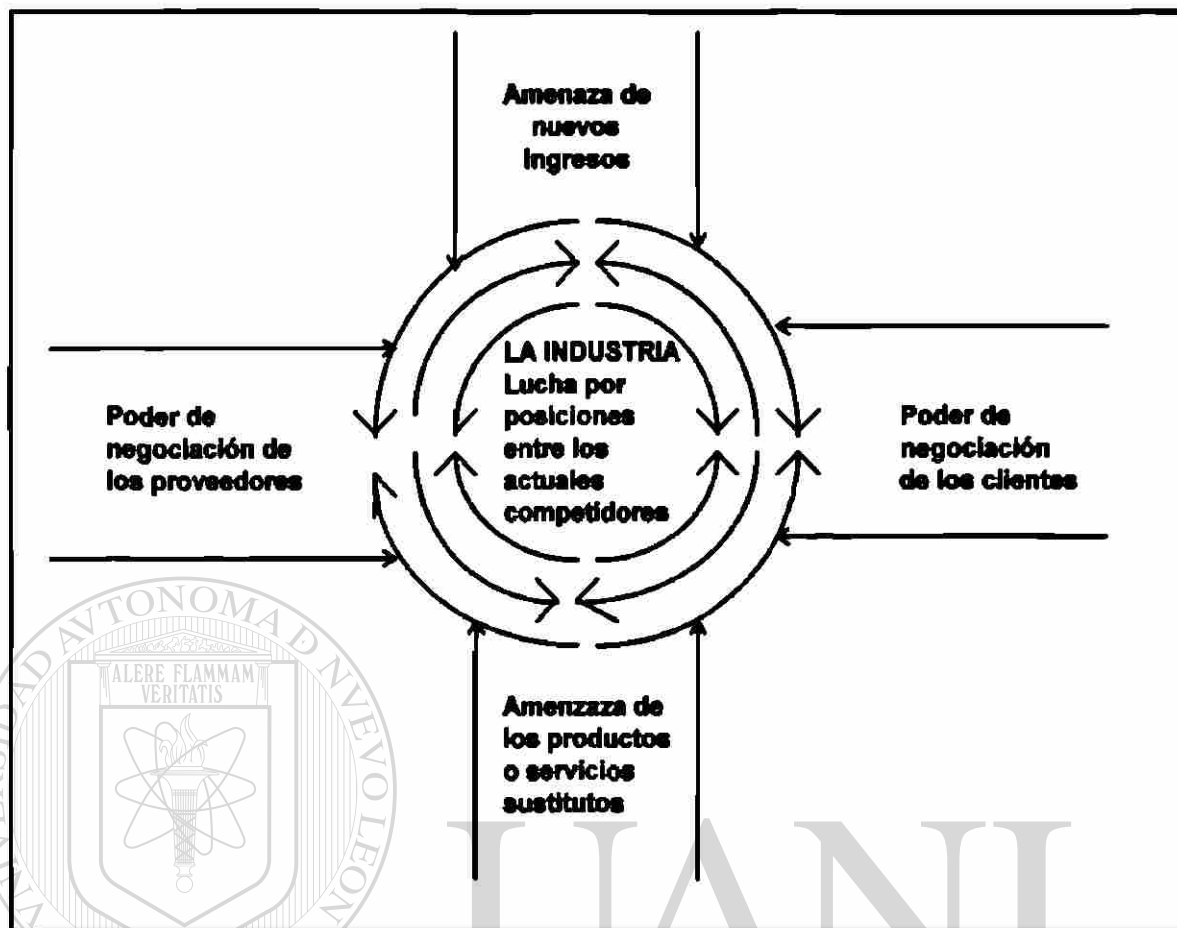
Amenaza de nuevos ingresos

LA INDUSTRIA Lucha por posiciones entre los actuales competidores

Poder de negociación de los proveedores

Poder de negociación de los clientes

Amenzaza de los productos o servicios sustitutos

ALERE FLAMMAM VERITATIS

UNIVERSIDAD AUTÓNOMA DE NUEVO LEÓN

UANL